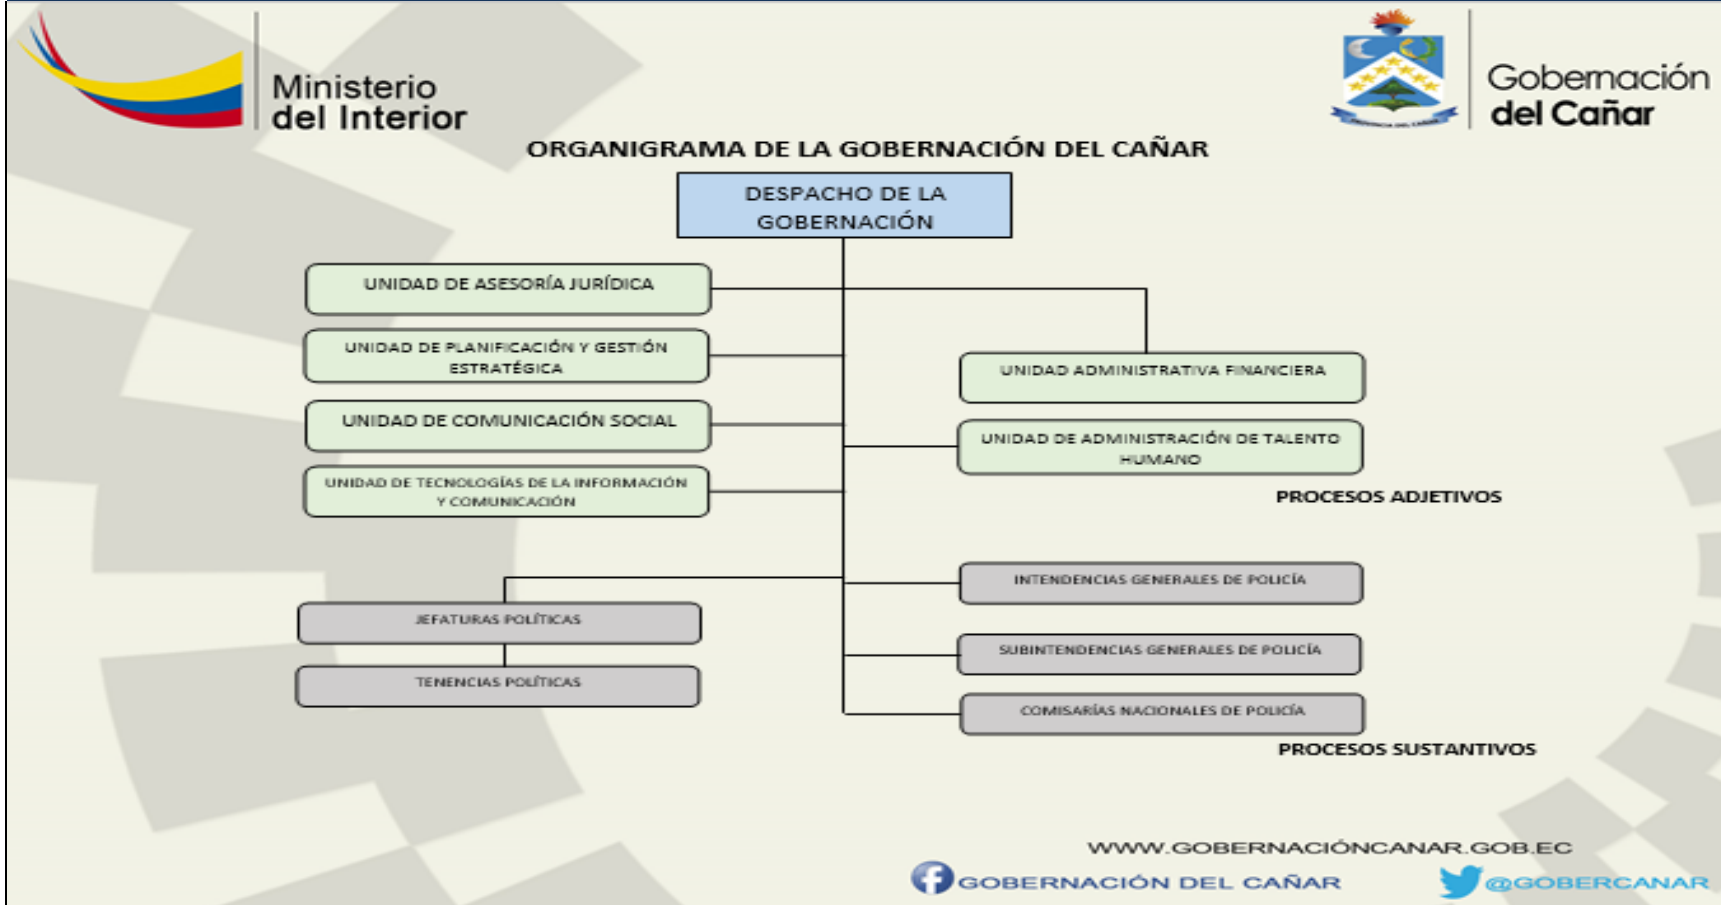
Ministerio del Interior

Gobernación del Cañar

ORGANIGRAMA DE LA GOBERNACIÓN DEL CAÑAR

DESPACHO DE LA GOBERNACIÓN

UNIDAD DE ASESORÍA JURÍDICA

UNIDAD DE PLANIFICACIÓN Y GESTIÓN ESTRATÉGICA

UNIDAD DE COMUNICACIÓN SOCIAL

UNIDAD DE TECNOLOGÍAS DE LA INFORMACIÓN Y COMUNICACIÓN

UNIDAD ADMINISTRATIVA FINANCIERA

UNIDAD DE ADMINISTRACIÓN DE TALENTO HUMANO

PROCESOS ADJETIVOS

INTENDENCIAS GENERALES DE POLICÍA

JEFATURAS POLÍTICAS

SUBINTENDENCIAS GENERALES DE POLICÍA

TENENCIAS POLÍTICAS

COMISARÍAS NACIONALES DE POLICÍA

PROCESOS SUSTANTIVOS

WWW.GOBERNACIÓNCANAR.GOB.EC

GOBERNACIÓN DEL CAÑAR

@GOBERCANAR